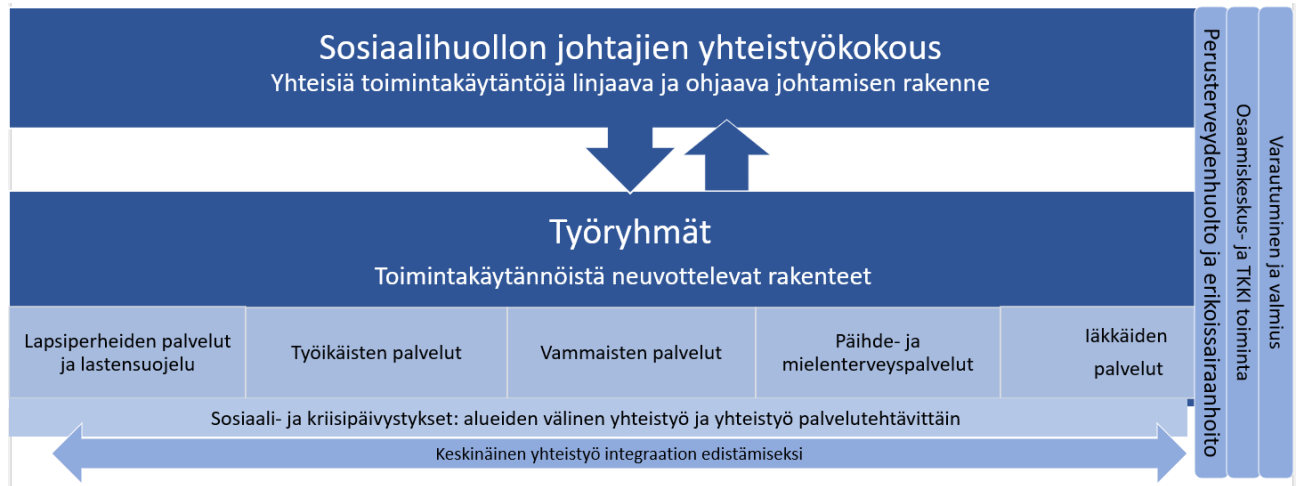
Sosiaalihuollon johtajien yhteistyökokous
Yhteisiä toimintakäytäntöjä linjaava ja ohjaava johtamisen rakenne

Työryhmät
Toimintakäytännöistä neuvottelevat rakenteet

| Lapsiperheiden palvelut ja lastensuojelu | Työikäisten palvelut | Vammaisten palvelut | Päihde- ja mielenterveyspalvelut | Iäkkäiden palvelut |
|---|---|---|---|---|

Sosiaali- ja kriisipäivystykset: alueiden välinen yhteistyö ja yhteistyö palvelutehtävittäin

Keskinäinen yhteistyö integraation edistämiseksi

Perusterveydenhuolto ja erikoissairaanhoito

Osaamiskeskus- ja TKKI toiminta

Varautuminen ja valmius